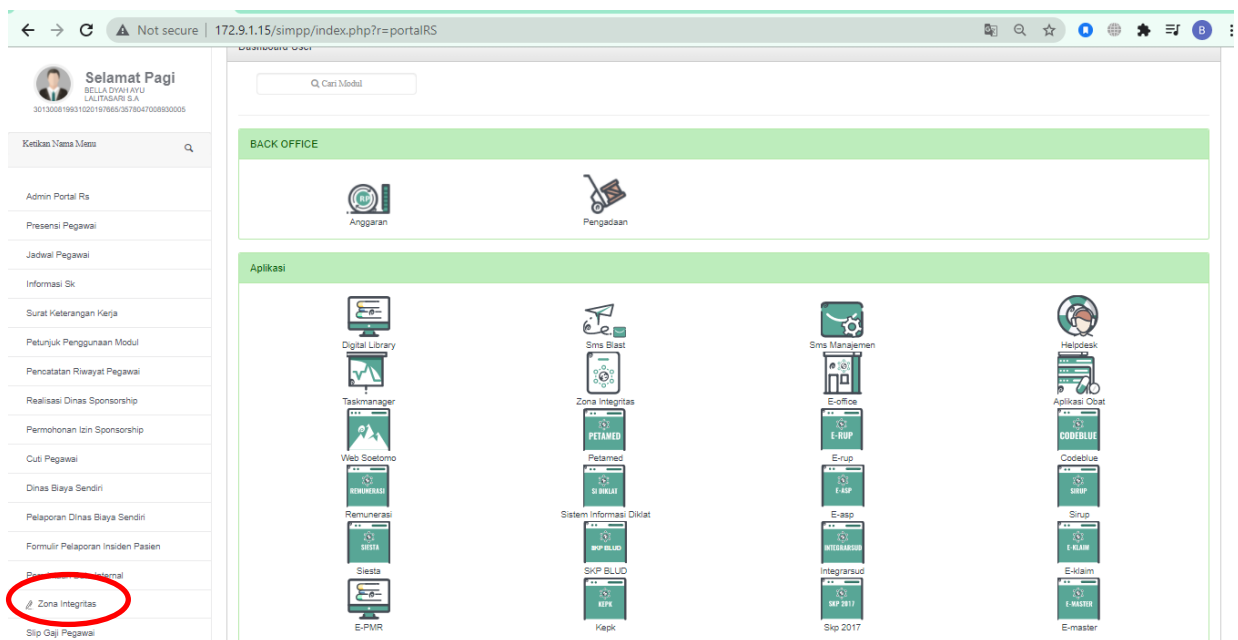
Not secure | 172.9.1.15/simpp/index.php?r=portalRS

Dashboard User

Selamat Pagi
BELLA DYAH AYU LALITASARI S.A
301300819931020197665/357804700893000​5

Ketikan Nama Menu

Admin Portal Rs
Presensi Pegawai
Jadwal Pegawai
Informasi Sk
Surat Keterangan Kerja
Petunjuk Penggunaan Modul
Pencatatan Riwayat Pegawai
Realisasi Dinas Sponsorship
Permohonan Izin Sponsorship
Cuti Pegawai
Dinas Biaya Sendiri
Pelaporan Dinas Biaya Sendiri
Formulir Pelaporan Insiden Pasien
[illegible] Internal
Zona Integritas
Slip Gaji Pegawai

Cari Modul

BACK OFFICE

Anggaran
Pengadaan

Aplikasi

Digital Library
Sms Blast
Sms Manajemen
Helpdesk
Taskmanager
Zona Integritas
E-office
Aplikasi Obat
Web Soetomo
PETAMED
Petamed
E-RUP
E-rup
CODEBLUE
Codeblue
REMUNERASI
Remunerasi
SI DIKLAT
Sistem Informasi Diklat
E-ASP
E-asp
SIRUP
Sirup
SIESTA
Siesta
SKP BLUD
SKP BLUD
INTEGRARSUD
Integrarsud
E-KLAIM
E-klaim
E-PMR
KEPK
Kepk
SKP 2017
Skp 2017
E-MASTER
E-master